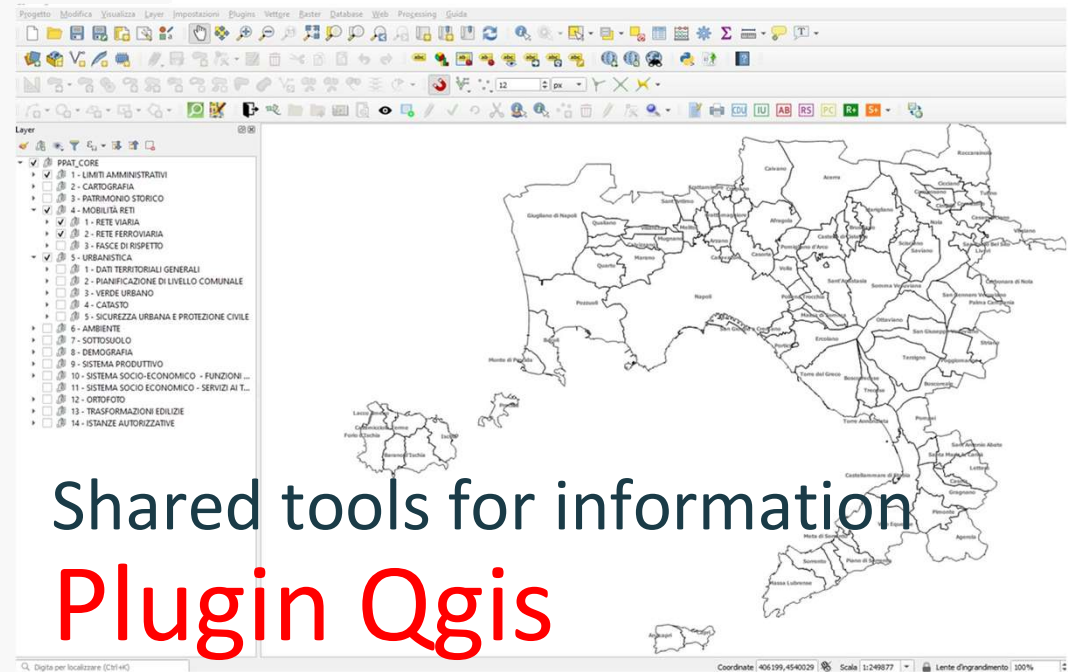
Progetto Modifica Visualizza Layer Impostazioni Plugins Vettore Raster Database Web Processing Guida

12 px

CDU IU AB RS PC R+ S+

Layer

PPAT_CORE
1 - LIMITI AMMINISTRATIVI
2 - CARTOGRAFIA
3 - PATRIMONIO STORICO
4 - MOBILITÀ RETI
1 - RETE VIARIA
2 - RETE FERROVIARIA
3 - FASCE DI RISPETTO
5 - URBANISTICA
1 - DATI TERRITORIALI GENERALI
2 - PIANIFICAZIONE DI LIVELLO COMUNALE
3 - VERDE URBANO
4 - CATASTO
5 - SICUREZZA URBANA E PROTEZIONE CIVILE
6 - AMBIENTE
7 - SOTTOSUOLO
8 - DEMOGRAFIA
9 - SISTEMA PRODUTTIVO
10 - SISTEMA SOCIO-ECONOMICO - FUNZIONI ...
11 - SISTEMA SOCIO ECONOMICO - SERVIZI AI T...
12 - ORTOFOTO
13 - TRASFORMAZIONI EDILIZIE
14 - ISTANZE AUTORIZZATIVE

Roccarainola
Caivano
Acerra
Cicciano
Tufino
Giugliano di Napoli
Afragola
Nola
Casamarciano
Visciano
Qualiano
Marano
Casoria
Saviano
Quarto
Volla
Sant'Anastasia
Somma Vesuviana
Pozzuoli
Napoli
Ottaviano
San Giuseppe Vesuviano
Palma Campania
Striano
Ercolano
Terzigno
Monte di Procida
Bacoli
Boscoreale
Torre del Greco
Boscotrecase
Lacco Ameno
Casamicciola Terme
Forio d'Ischia
Ischia
Barano d'Ischia
Torre Annunziata
Pompei
San Antonio Abate
Lettere
Castellammare di Stabia
Gragnano
Pimonte
Agerola
Meta di Sorrento
Sorrento
Piano di Sorrento
Massa Lubrense
Anacapri

Shared tools for information
Plugin Qgis

Digita per localizzare (Ctrl+K)
Coordinate 406199,4540029 Scala 1:249877 Lente d'ingrandimento 100%